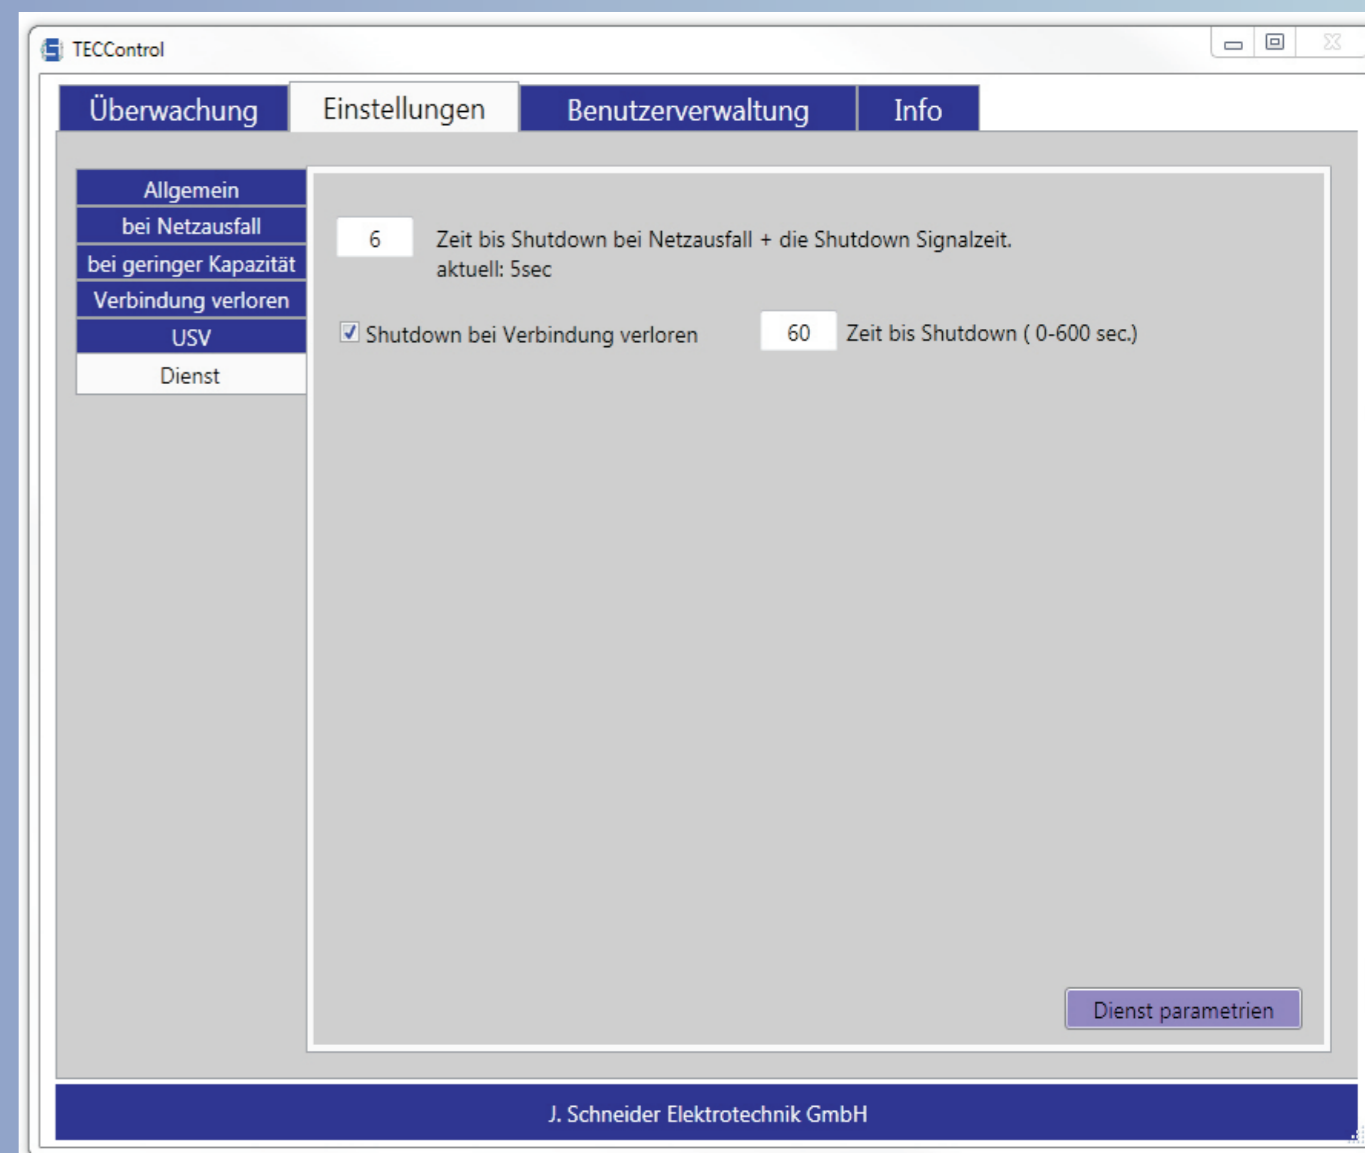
TECControl

Überwachung
Einstellungen
Benutzerverwaltung
Info

Allgemein
bei Netzausfall
bei geringer Kapazität
Verbindung verloren
USV
Dienst

6 Zeit bis Shutdown bei Netzausfall + die Shutdown Signalzeit.
aktuell: 5sec

Shutdown bei Verbindung verloren
60 Zeit bis Shutdown ( 0-600 sec.)

Dienst parametrien

J. Schneider Elektrotechnik GmbH